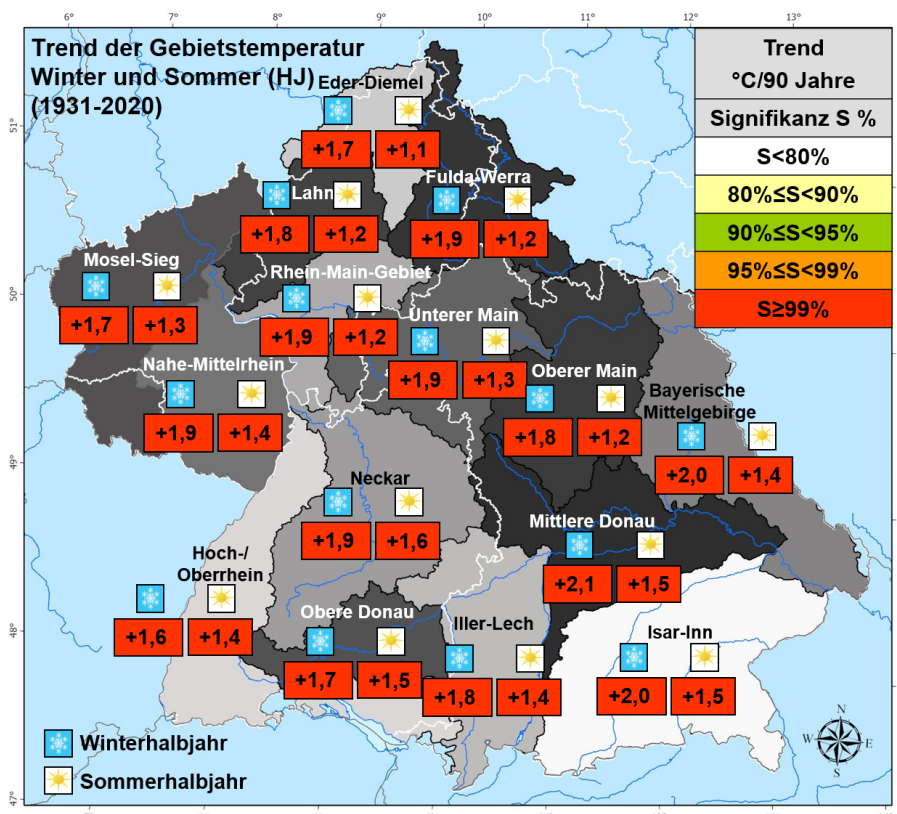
6° 7° 8° 9° 10° 11° 12° 13°

Trend der Gebietstemperatur Winter und Sommer (HJ) (1931-2020)

| Trend °C/90 Jahre |
|---|
| Signifikanz S % |
| S<80% |
| 80%≤S<90% |
| 90%≤S<95% |
| 95%≤S<99% |
| S≥99% |

Eder-Diemel
+1,7 +1,1

Lahn
+1,8 +1,2

Fulda-Werra
+1,9 +1,2

Mosel-Sieg
+1,7 +1,3

Rhein-Main-Gebiet
+1,9 +1,2

Unterer Main
+1,9 +1,3

Nahe-Mittelrhein
+1,9 +1,4

Oberer Main
+1,8 +1,2

Bayerische Mittelgebirge
+2,0 +1,4

Neckar
+1,9 +1,6

Mittlere Donau
+2,1 +1,5

Hoch-/ Oberrhein
+1,6 +1,4

Obere Donau
+1,7 +1,5

Iller-Lech
+1,8 +1,4

Isar-Inn
+2,0 +1,5

Winterhalbjahr
Sommerhalbjahr

51° 50° 49° 48° 47°

N W E S